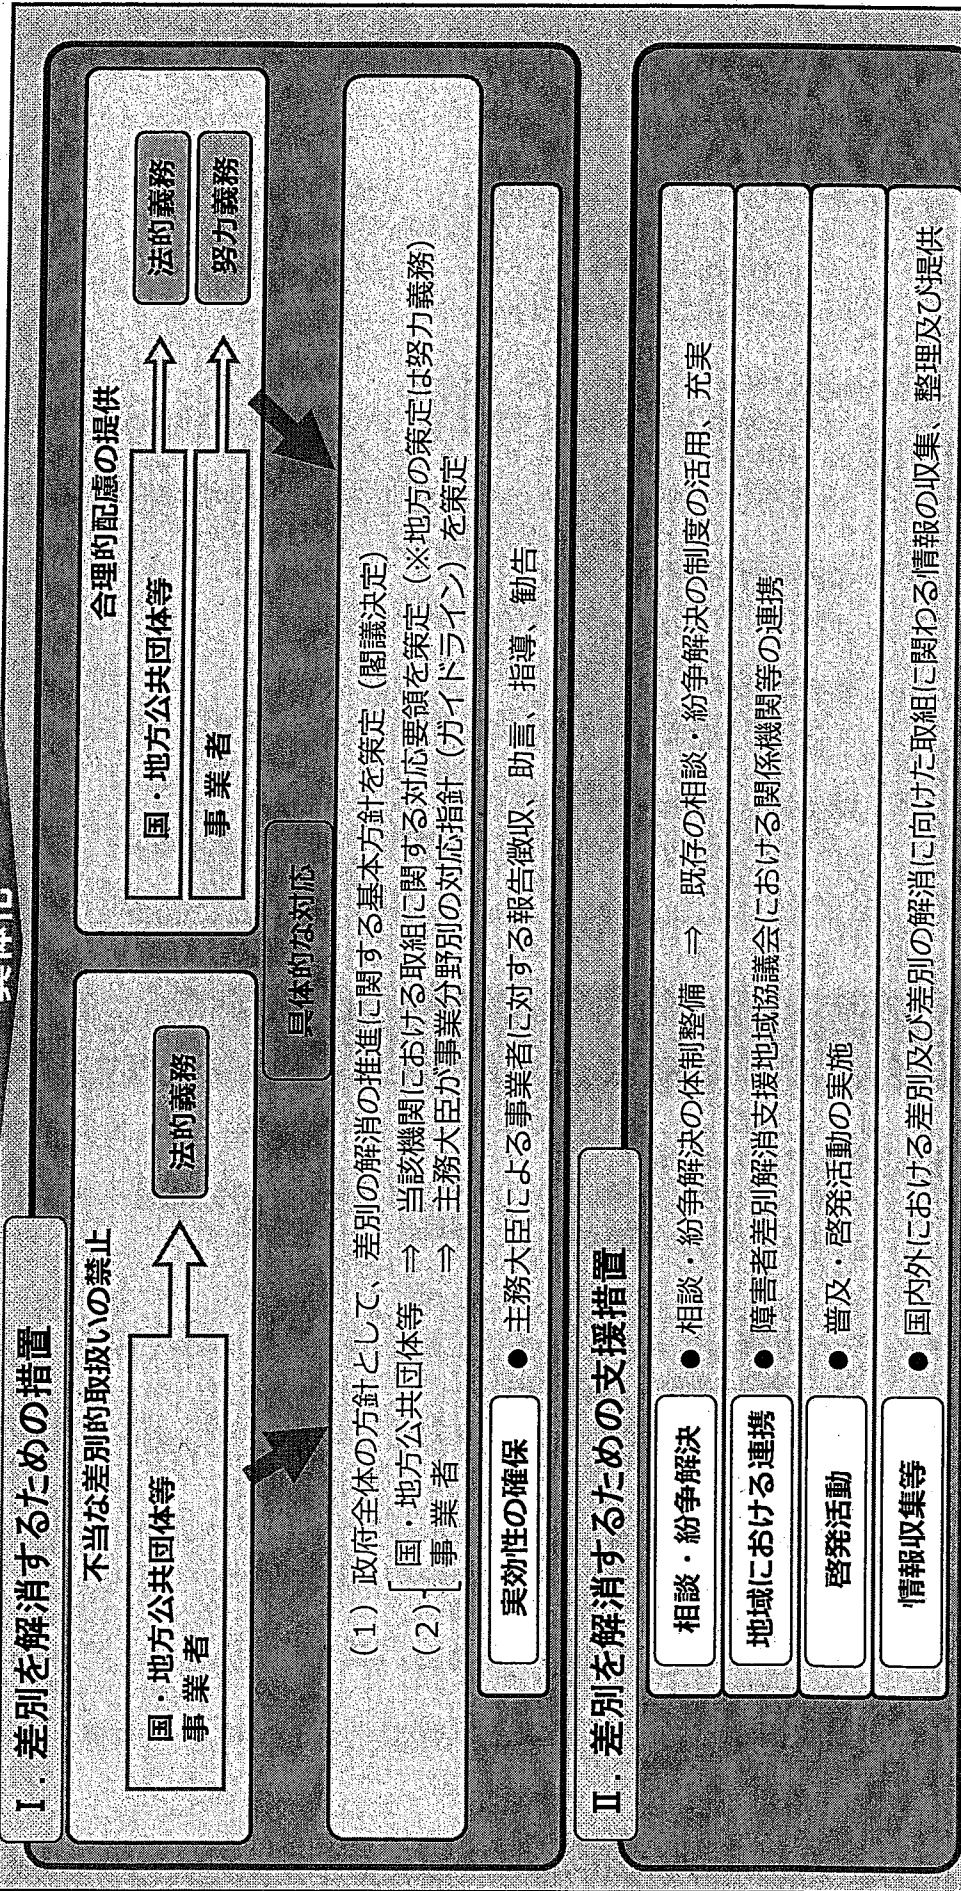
I．差別を解消するための措置

不当な差別的取扱いの禁止

国・地方公共団体等
事業者

法的義務

合理的配慮の提供

国・地方公共団体等 → 法的義務
事業者 → 努力義務

具体的な対応

（１）政府全体の方針として、差別の解消の推進に関する基本方針を策定（閣議決定）

（２）国・地方公共団体等 ⇒ 当該機関における取組に関する対応要領を策定（※地方の策定は努力義務）
事業者 ⇒ 主務大臣が事業分野別の対応指針（ガイドライン）を策定

実効性の確保　●主務大臣による事業者に対する報告徴収、助言、指導、勧告

II．差別を解消するための支援措置

相談・紛争解決　●相談・紛争解決の体制整備 ⇒ 既存の相談、紛争解決の制度の活用、充実

地域における連携　●障害者差別解消支援地域協議会における関係機関等の連携

啓発活動　●普及・啓発活動の実施

情報収集等　●国内外における差別及び差別の解消に向けた取組に関わる情報の収集、整理及び提供